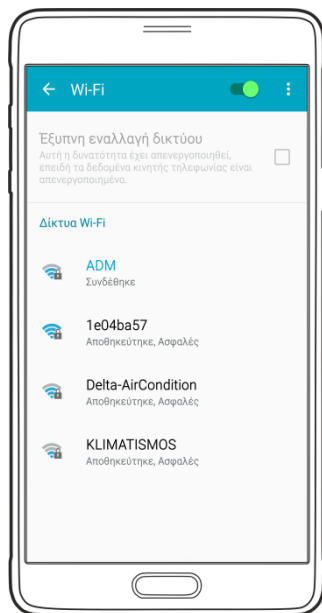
← Wi-Fi

Έξυπνη εναλλαγή δικτύου
Αυτή η δυνατότητα έχει απενεργοποιηθεί, επειδή τα δεδομένα κινητής τηλεφωνίας είναι απενεργοποιημένα.

Δίκτυα Wi-Fi

ADM
Συνδέθηκε

1e04ba57
Αποθηκεύτηκε, Ασφαλές

Delta-AirCondition
Αποθηκεύτηκε, Ασφαλές

KLIMATISMOS
Αποθηκεύτηκε, Ασφαλές